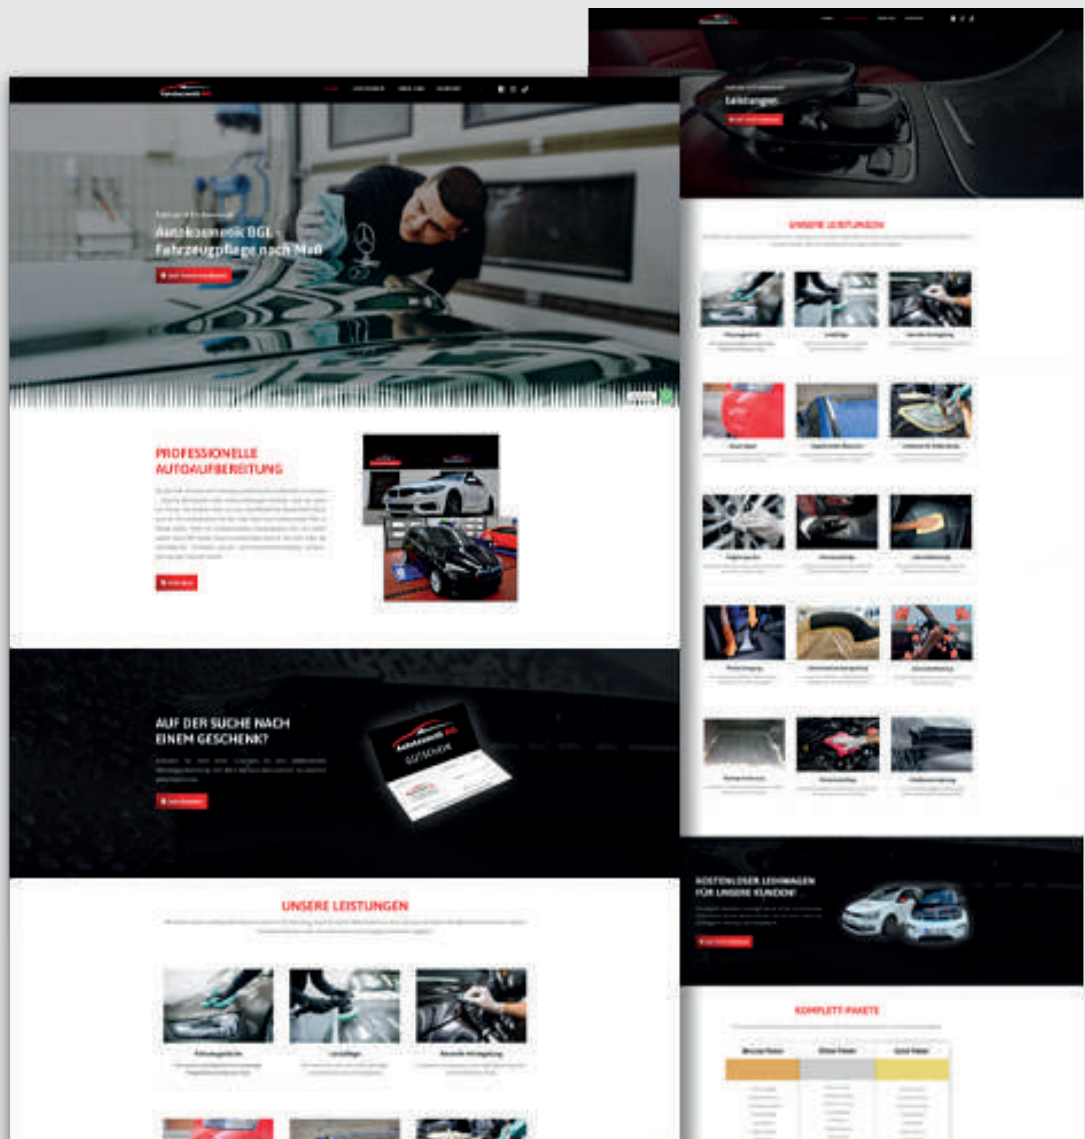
Leistungen

UNSERE LEISTUNGEN

Autokosmetik BGL
Fahrzeugpflege nach Maß

PROFESSIONELLE AUTOAUFBEREITUNG

AUF DER SUCHE NACH EINEM GESCHENK?

GUTSCHEIN

KOSTENLOSER LEIHWAGEN FÜR UNSERE KUNDEN!

KOMPLETT PAKETE

UNSERE LEISTUNGEN